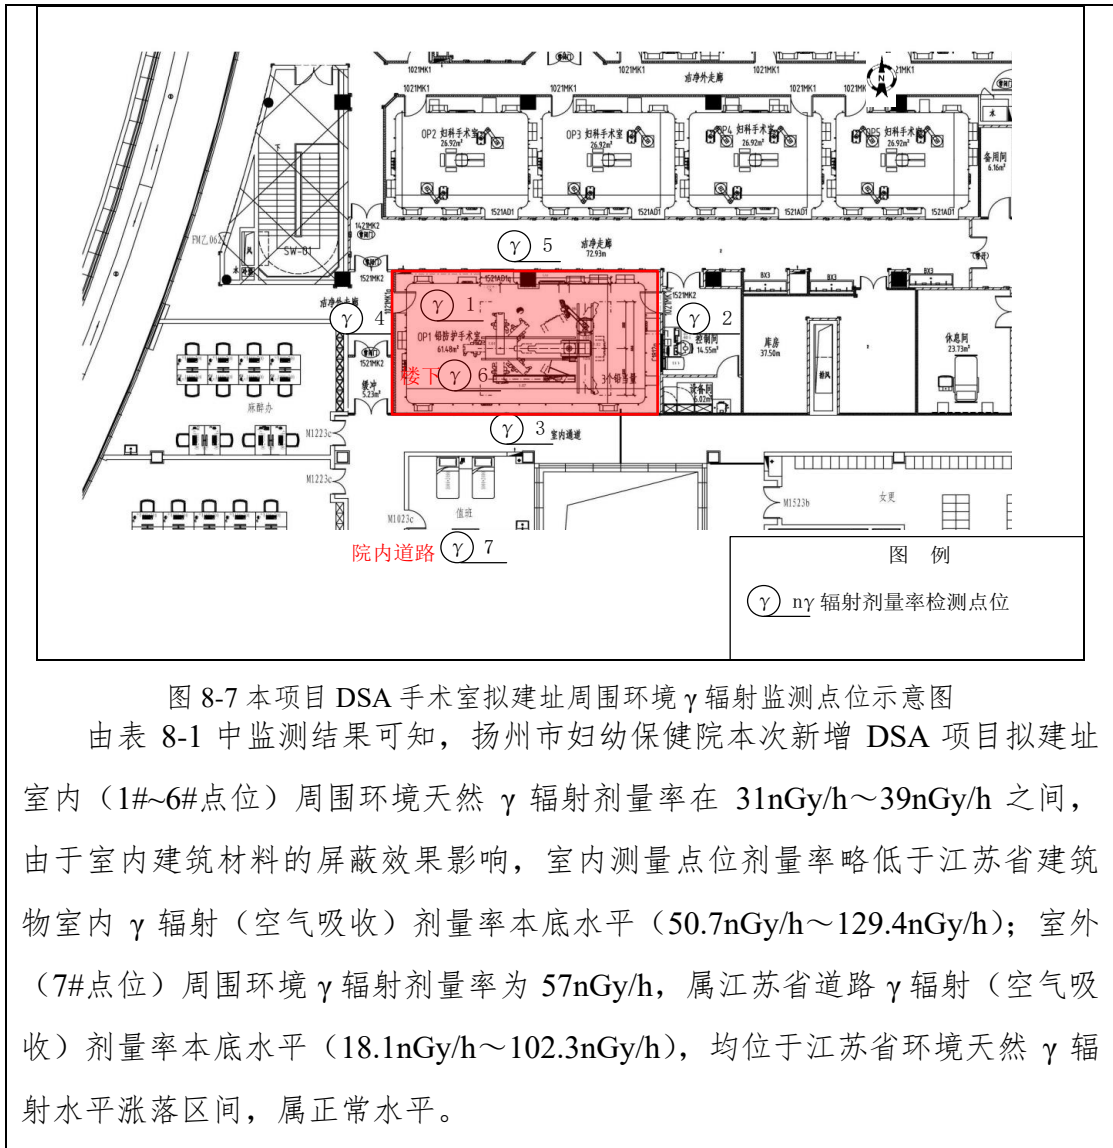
1021MK1 1021MK1 洁净外走廊 1021MK1 21MK1
1021MK1 1021MK1 1021MK1
OP2 妇科手术室 26.92m² OP3 妇科手术室 26.92m² OP4 妇科手术室 26.92m² OP5 妇科手术室 26.92m² 备用间 6.16m²
1521AD1 1521AD1 1521AD1 1521AD1
FMZ.06 SW-01 1421MK2 1521MK2
$\gamma$ 5 洁净走廊 72.93m
洁净外走廊 $\gamma$ 1 1521MK2 $\gamma$ 2
$\gamma$ 4 OP1 铅防护手术室 61.48m² 控制间 14.55m² 库房 37.50m² 休息间 23.73m²
1521MK2 楼下 $\gamma$ 6 缓冲 5.23m² 设备间 6.02m²
麻醉办 $\gamma$ 3 室内通道
M1223c M1223c M1523b 女更
M1023c 值班
院内道路 $\gamma$ 7
图 例
$\gamma$ nγ 辐射剂量率检测点位

图 8-7 本项目 DSA 手术室拟建址周围环境 γ 辐射监测点位示意图

由表 8-1 中监测结果可知，扬州市妇幼保健院本次新增 DSA 项目拟建址室内（1#~6#点位）周围环境天然 γ 辐射剂量率在 31nGy/h～39nGy/h 之间，由于室内建筑材料的屏蔽效果影响，室内测量点位剂量率略低于江苏省建筑物室内 γ 辐射（空气吸收）剂量率本底水平（50.7nGy/h～129.4nGy/h）；室外（7#点位）周围环境 γ 辐射剂量率为 57nGy/h，属江苏省道路 γ 辐射（空气吸收）剂量率本底水平（18.1nGy/h～102.3nGy/h），均位于江苏省环境天然 γ 辐射水平涨落区间，属正常水平。